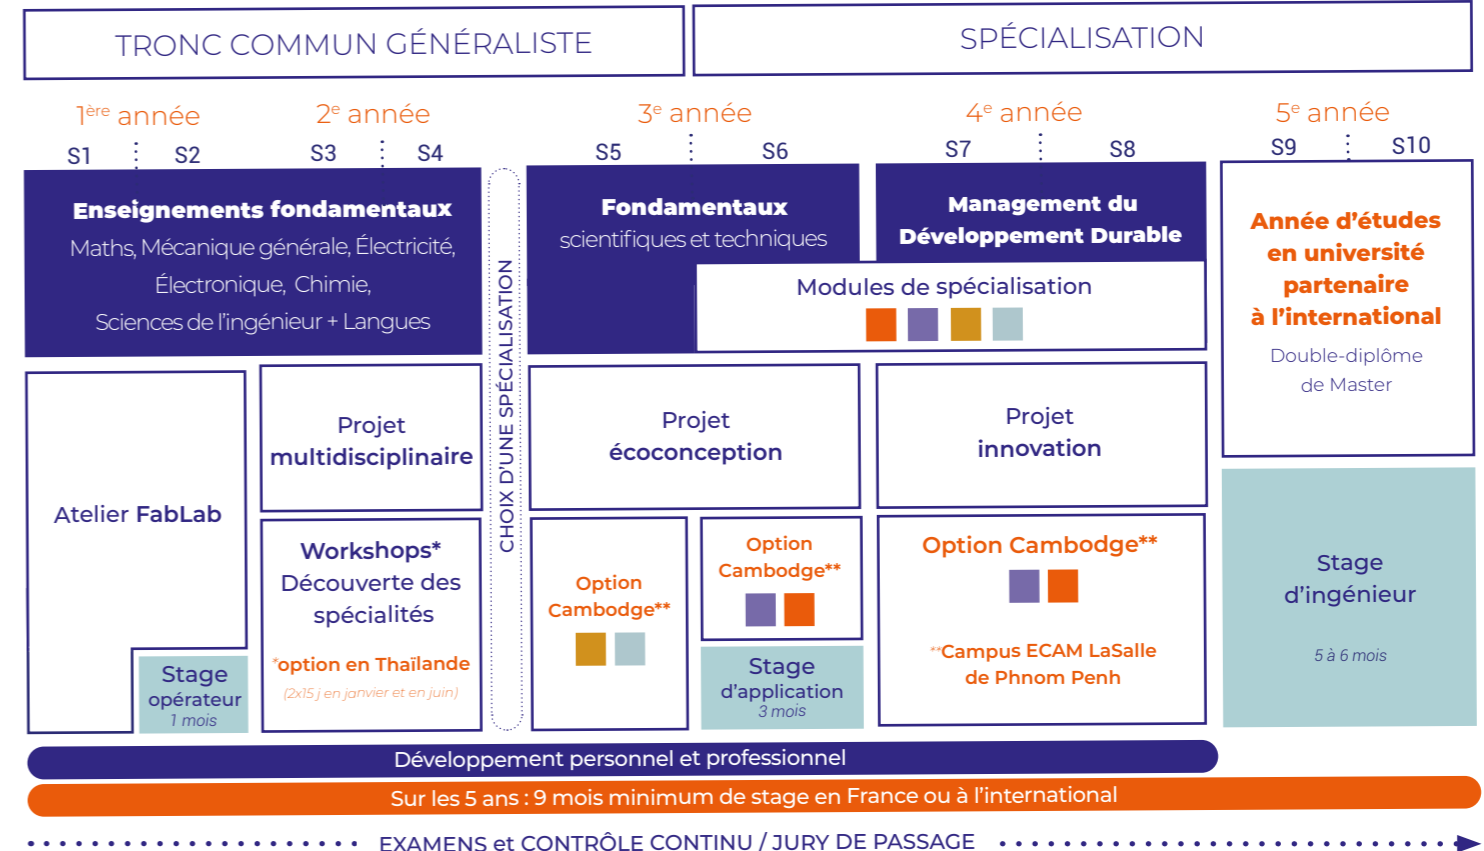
TRONC COMMUN GÉNÉRALISTE

SPÉCIALISATION

1$^{ère}$ année
S1 S2

2$^{e}$ année
S3 S4

3$^{e}$ année
S5 S6

4$^{e}$ année
S7 S8

5$^{e}$ année
S9 S10

**Enseignements fondamentaux**
Maths, Mécanique générale, Électricité, Électronique, Chimie, Sciences de l'ingénieur + Langues

CHOIX D'UNE SPÉCIALISATION

**Fondamentaux**
scientifiques et techniques

**Management du Développement Durable**

Modules de spécialisation

**Année d'études en université partenaire à l'international**
Double-diplôme de Master

Atelier **FabLab**

Projet **multidisciplinaire**

Projet **écoconception**

Projet **innovation**

**Workshops***
Découverte des spécialités
*option en Thaïlande
(2x15 j en janvier et en juin)

Stage opérateur
1 mois

Option Cambodge**

Option Cambodge**

Stage d'application
3 mois

Option Cambodge**

**Campus ECAM LaSalle de Phnom Penh

Stage d'ingénieur
5 à 6 mois

Développement personnel et professionnel

Sur les 5 ans : 9 mois minimum de stage en France ou à l'international

EXAMENS et CONTRÔLE CONTINU / JURY DE PASSAGE